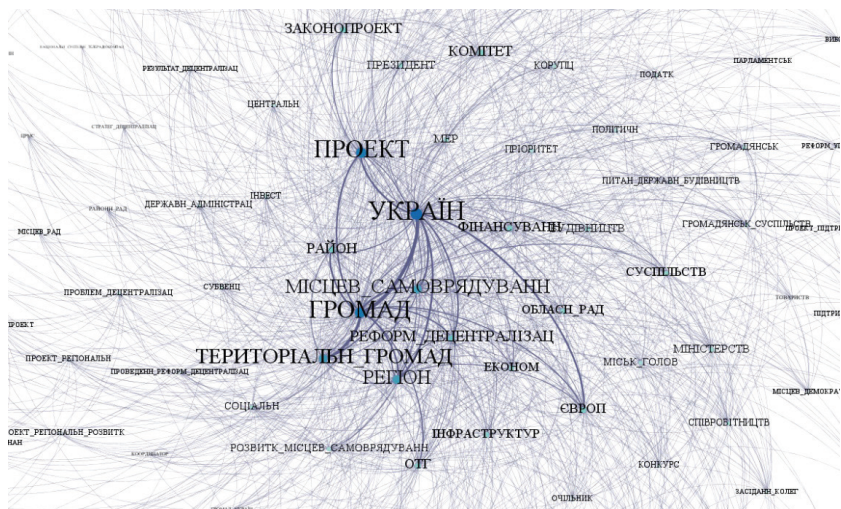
ЗАКОНОПРОЕКТ
КОМІТЕТ
ПРЕЗИДЕНТ
КОРУПЦ
ПОДАТК
ПАРЛАМЕНТСЬК
РЕЗУЛЬТАТ_ДЕЦЕНТРАЛІЗАЦ
ЦЕНТРАЛЬН
СТРАТЕГ_ДЕЦЕНТРАЛІЗАЦ
ПОЛІТИЧН
МЕР
ПРІОРИТЕТ
ГРОМАДЯНСЬК
РЕФОРМ_В
ПРОЕКТ
ПИТАН_ДЕРЖАВН_БУДІВНИЦТВ
ІНВЕСТ
ДЕРЖАВН_АДМІНІСТРАЦ
РАЙОН_РАД
УКРАЇН
ГРОМАДЯНСЬК_СУСПІЛЬСТВ
ФІНАНСУВАНН
БУДІВНИЦТВ
МІСЦЕВ_РАД
ПРОЕКТ_ПІДТРИ
РАЙОН
СУСПІЛЬСТВ
МІСЦЕВ_САМОВРЯДУВАНН
ПРОБЛЕМ_ДЕЦЕНТРАЛІЗАЦ
СУБВЕНЦ
ГРОМАД
ОБЛАСН_РАД
ПІДТРИ
РОЕКТ
РЕФОРМ_ДЕЦЕНТРАЛІЗАЦ
МІНІСТЕРСТВ
ПРОЕКТ_РЕГІОНАЛЬН
ТЕРИТОРІАЛЬН_ГРОМАД
ПРОВЕДЕНН_РЕФОРМ_ДЕЦЕНТРАЛІЗАЦ
МІСЬК_ГОЛОВ
РЕГІОН
ЕКОНОМ
МІСЦЕВ_ДЕМОКРАТ
СОЦІАЛЬН
ЄВРОП
РОЕКТ_РЕГІОНАЛЬН_РОЗВИТК
НАН
СПІВРОБІТНИЦТВ
ІНФРАСТРУКТУР
РОЗВИТК_МІСЦЕВ_САМОВРЯДУВАНН
ОТГ
КОНКУРС
ОЧІЛЬНИК
ЗАСІДАНН_КОЛЕГ